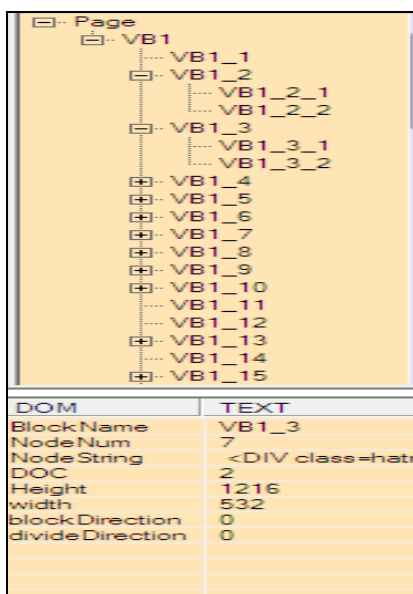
Page
VB1
VB1_1
VB1_2
VB1_2_1
VB1_2_2
VB1_3
VB1_3_1
VB1_3_2
VB1_4
VB1_5
VB1_6
VB1_7
VB1_8
VB1_9
VB1_10
VB1_11
VB1_12
VB1_13
VB1_14
VB1_15

| DOM | TEXT |
|---|---|
| BlockName | VB1_3 |
| NodeNum | 7 |
| NodeString | <DIV class=hatr |
| DOC | 2 |
| Height | 1216 |
| width | 532 |
| blockDirection | 0 |
| divideDirection | 0 |